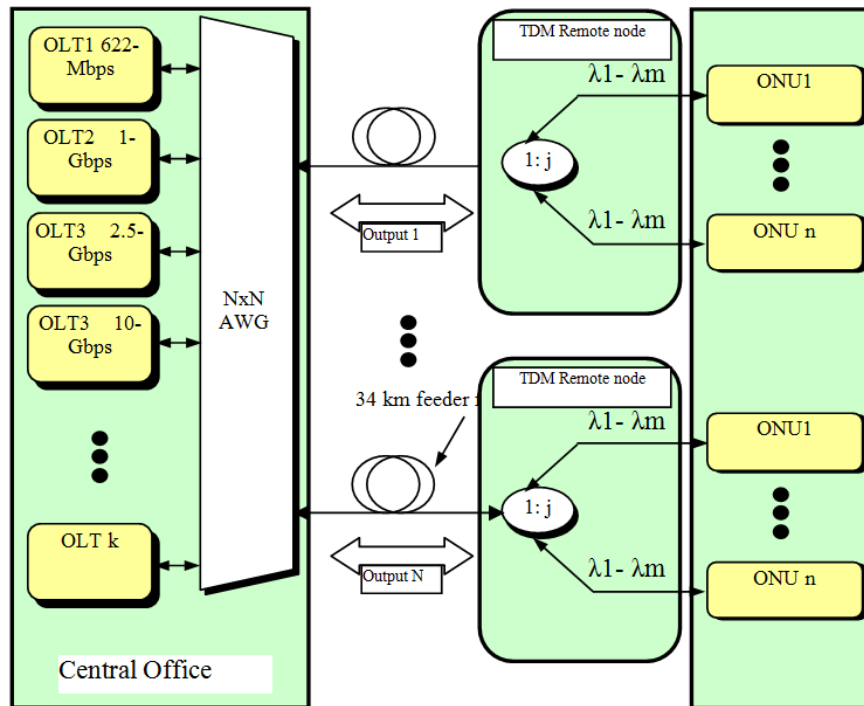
OLT1 622-Mbps

OLT2 1-Gbps

OLT3 2.5-Gbps

OLT3 10-Gbps

OLT k

NxN AWG

Central Office

Output 1

34 km feeder f

Output N

TDM Remote node

λ1- λm

1: j

λ1- λm

TDM Remote node

λ1- λm

1: j

λ1- λm

ONU1

ONU n

ONU1

ONU n